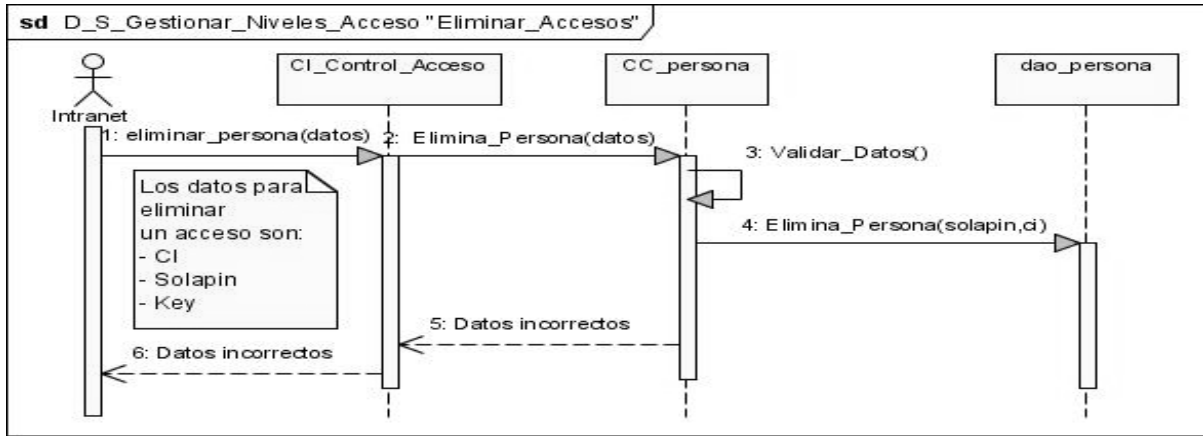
sd D_S_Gestionar_Niveles_Acceso "Eliminar_Accesos"

Intranet

CI_Control_Acceso

CC_persona

dao_persona

1: eliminar_persona(datos)

2: Elimina_Persona(datos)

3: Validar_Datos()

Los datos para eliminar un acceso son:
- CI
- Solapin
- Key

4: Elimina_Persona(solapin,ci)

5: Datos incorrectos

6: Datos incorrectos